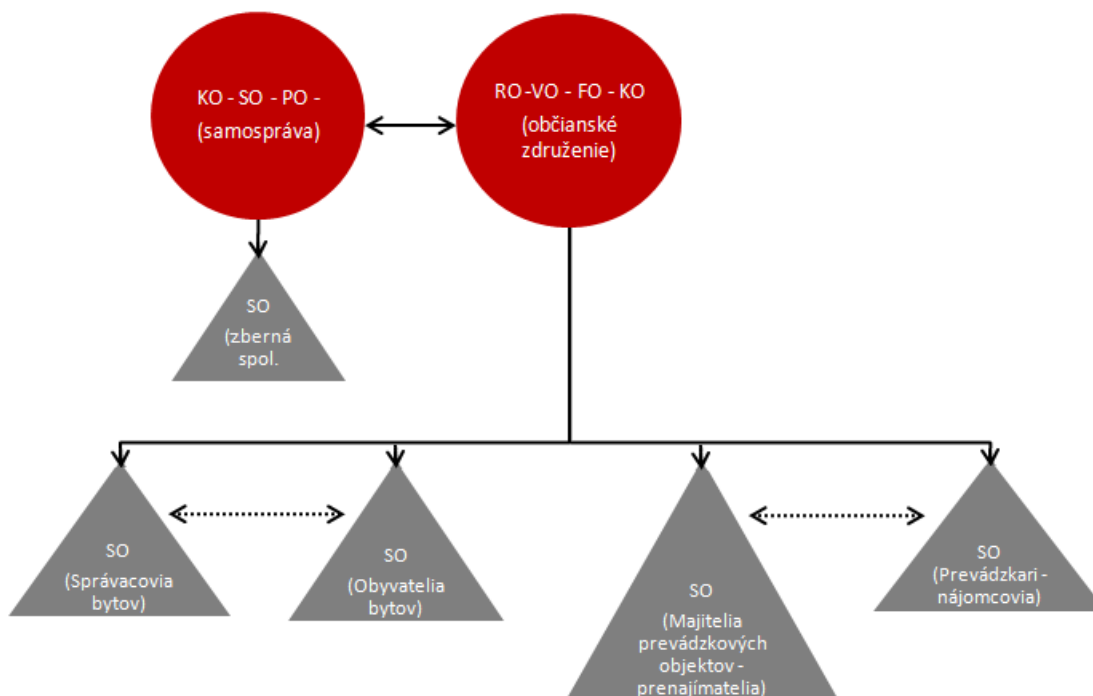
KO - SO - PO -
(samospráva)

RO -VO - FO - KO
(občianske združenie)

SO
(zberná spol.

SO
(Správacovia bytov)

SO
(Obyvatelia bytov)

SO
(Majitelia prevádzkových objektov - prenajímatelia)

SO
(Prevádzkari - nájomcovia)